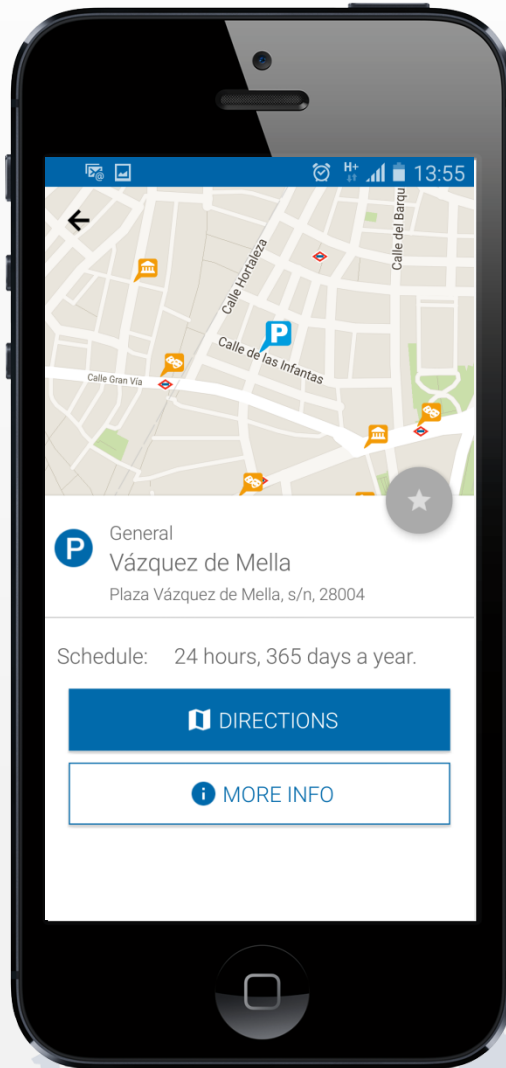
H+ 13:55

Calle Hortaleza
Calle del Barquillo
Calle de las Infantas
Calle Gran Vía

P

General
Vázquez de Mella
Plaza Vázquez de Mella, s/n, 28004

Schedule: 24 hours, 365 days a year.

DIRECTIONS

MORE INFO